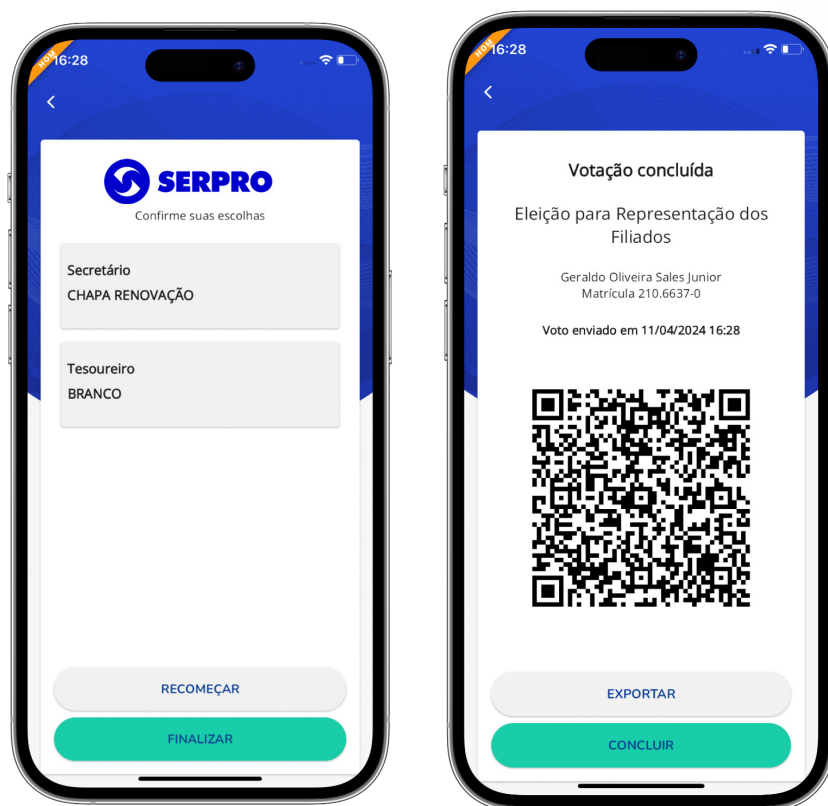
HOM 16:28

SERPRO

Confirme suas escolhas

Secretário
CHAPA RENOVAÇÃO

Tesoureiro
BRANCO

RECOMEÇAR

FINALIZAR

HOM 16:28

Votação concluída

Eleição para Representação dos Filiados

Geraldo Oliveira Sales Junior
Matrícula 210.6637-0

Voto enviado em 11/04/2024 16:28

EXPORTAR

CONCLUIR